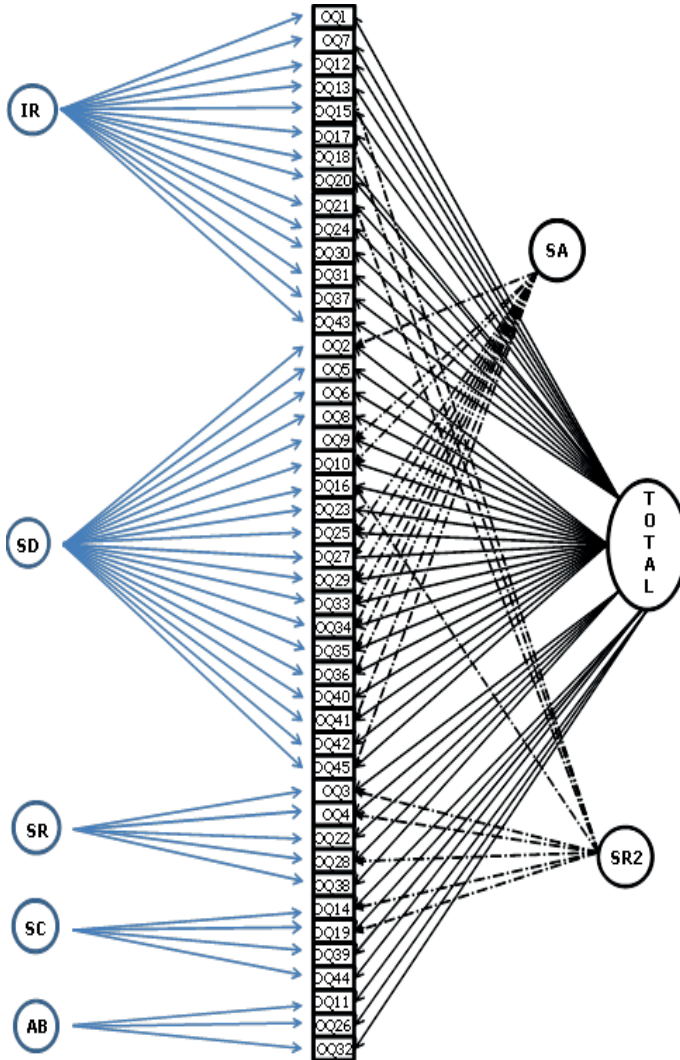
IR
SD
SR
SC
AB
OQ1
OQ7
OQ12
OQ13
OQ15
OQ17
OQ18
OQ20
OQ21
OQ24
OQ30
OQ31
OQ37
OQ43
OQ2
OQ5
OQ6
OQ8
OQ9
OQ10
OQ16
OQ23
OQ25
OQ27
OQ29
OQ33
OQ34
OQ35
OQ36
OQ40
OQ41
OQ42
OQ45
OQ3
OQ4
OQ22
OQ28
OQ38
OQ14
OQ19
OQ39
OQ44
OQ11
OQ26
OQ32
SA
TOTAL
SR2